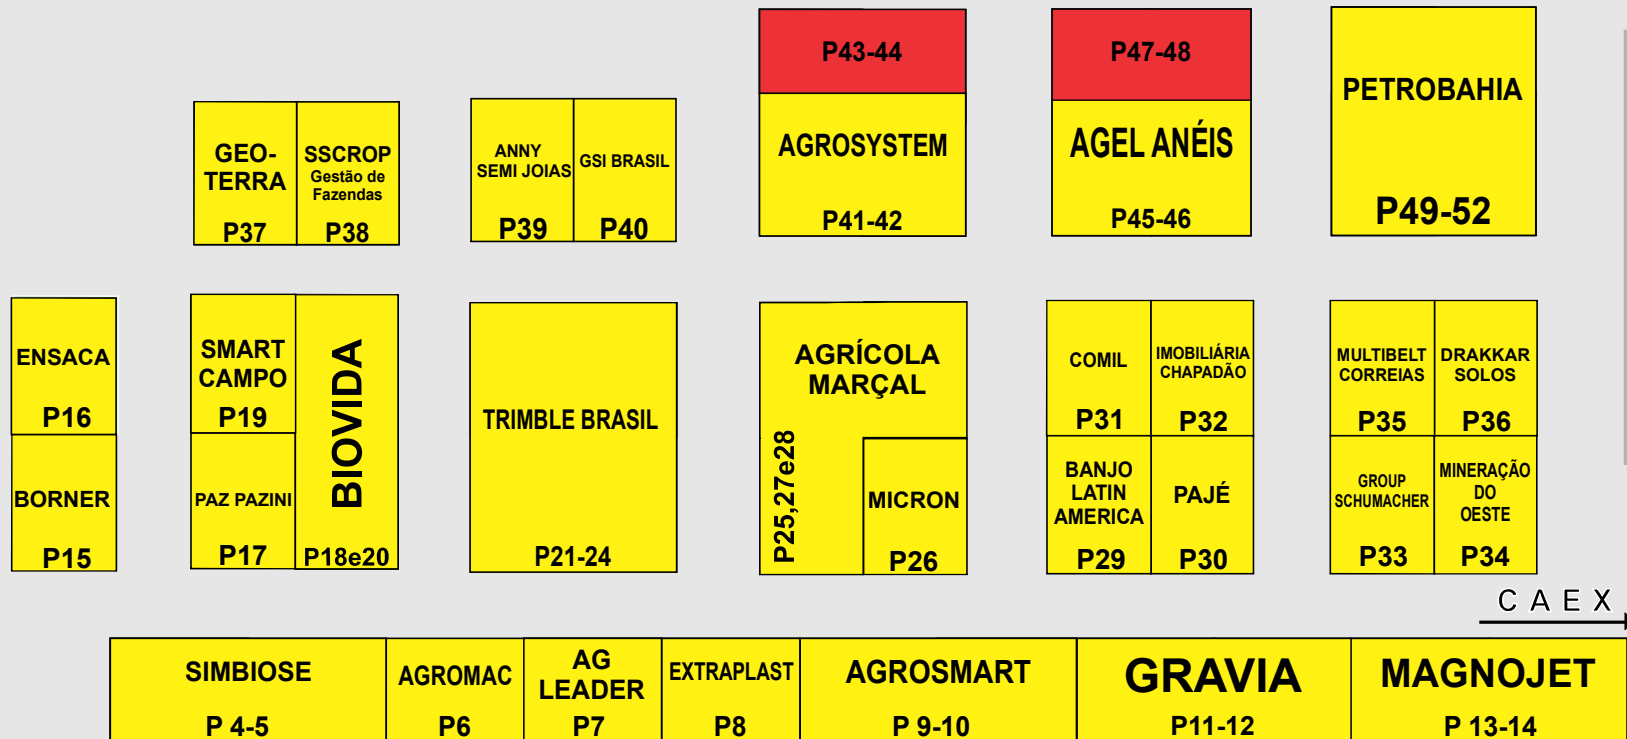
P43-44
AGROSYSTEM
P41-42

P47-48
AGEL ANÉIS
P45-46

PETROBAHIA
P49-52

GEO-TERRA
P37

SSCROP
Gestão de Fazendas
P38

ANNY SEMI JOIAS
P39

GSI BRASIL
P40

ENSACA
P16

BORNER
P15

SMART CAMPO
P19

PAZ PAZINI
P17

BIOVIDA
P18e20

TRIMBLE BRASIL
P21-24

AGRÍCOLA MARÇAL
P25,27e28

MICRON
P26

COMIL
P31

IMOBILIÁRIA CHAPADÃO
P32

BANJO LATIN AMERICA
P29

PAJÉ
P30

MULTIBELT CORREIAS
P35

DRAKKAR SOLOS
P36

GROUP SCHUMACHER
P33

MINERAÇÃO DO OESTE
P34

CAEX

SIMBIOSE
P 4-5

AGROMAC
P6

AG LEADER
P7

EXTRAPLAST
P8

AGROSMART
P 9-10

GRAVIA
P11-12

MAGNOJET
P 13-14